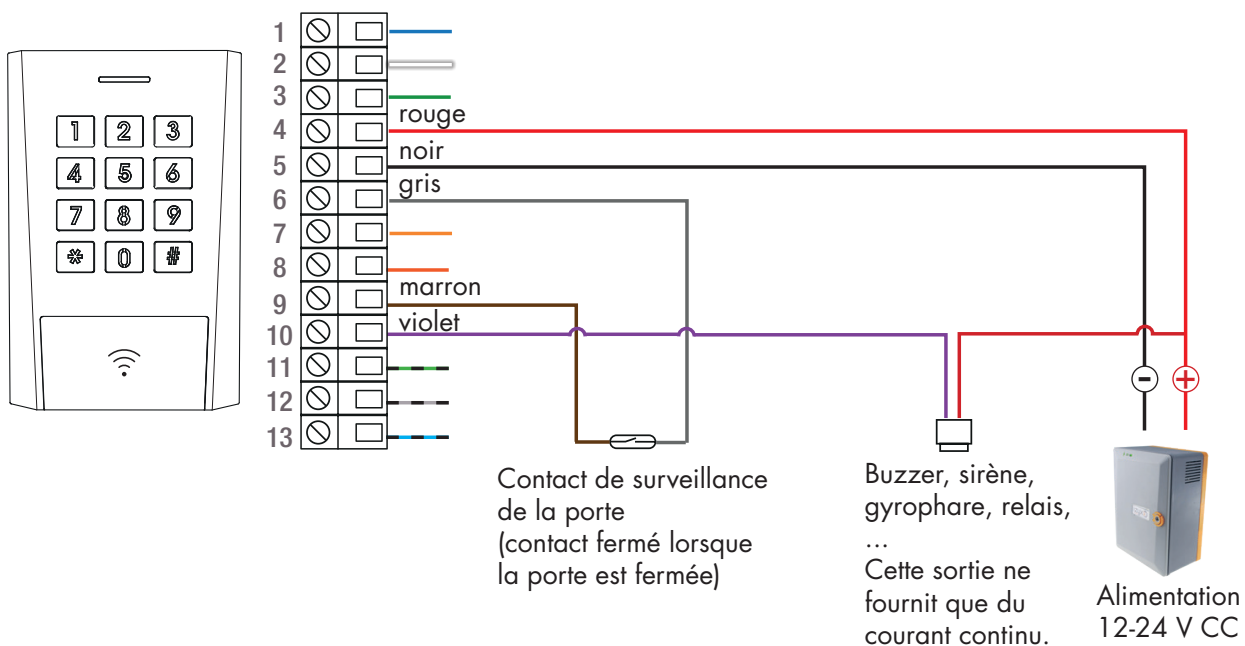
1
2
3
4
5
6
7
8
9
10
11
12
13

1 2 3
4 5 6
7 8 9
* 0 #

rouge
noir
gris
marron
violet

−
+

Contact de surveillance de la porte (contact fermé lorsque la porte est fermée)

Buzzer, sirène, gyrophare, relais, …
Cette sortie ne fournit que du courant continu.

Alimentation 12-24 V CC